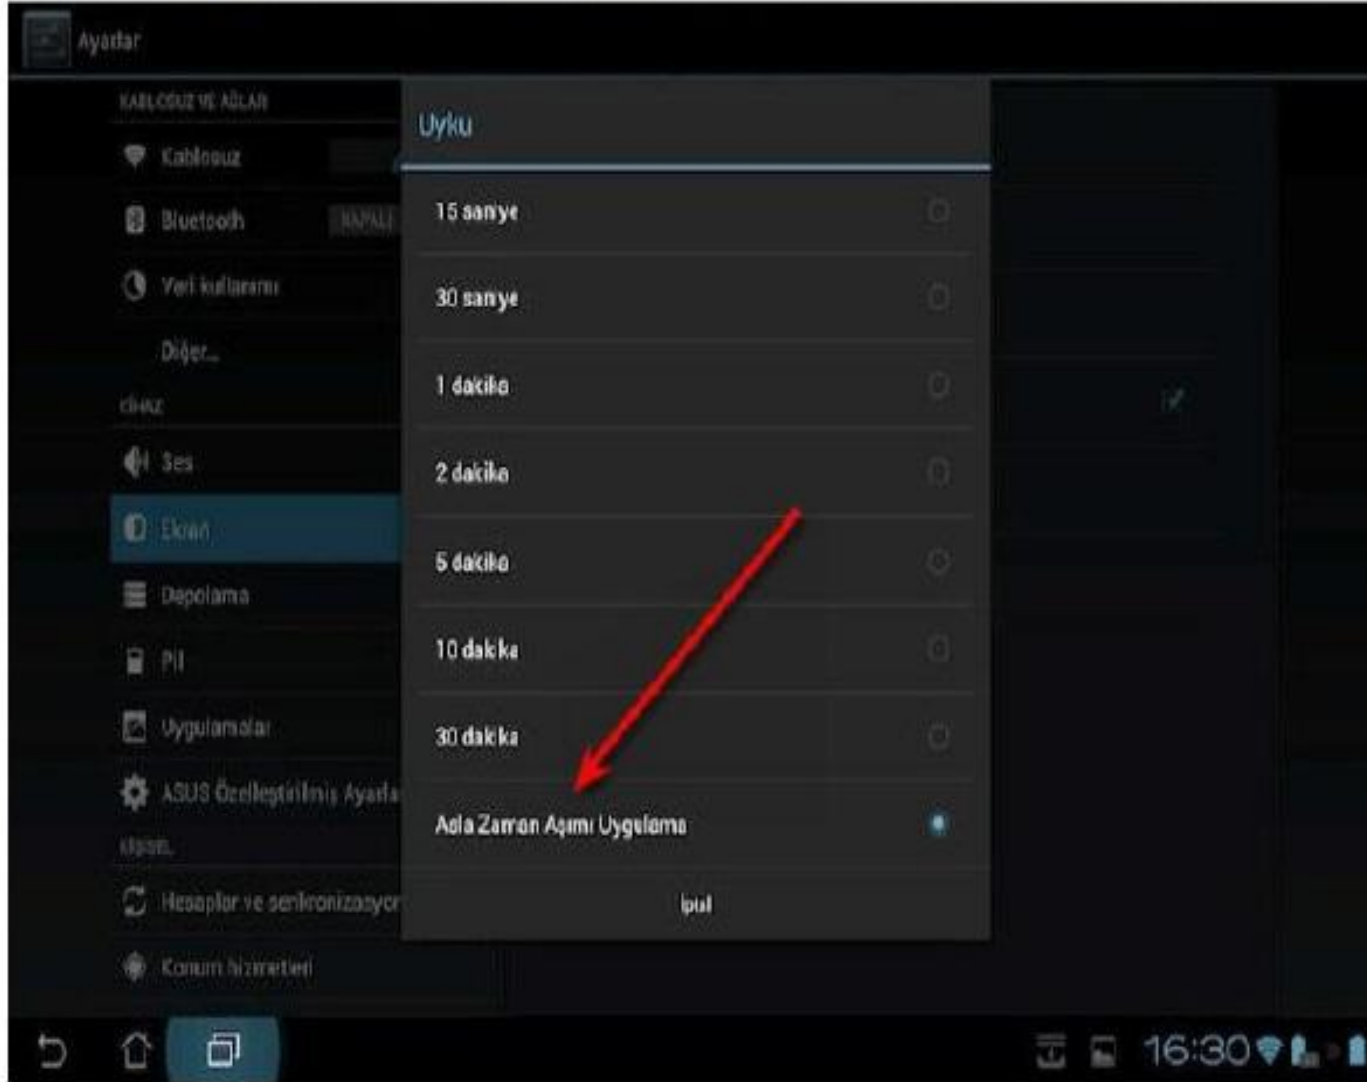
Ayarlar

KABLOSUZ VE AĞLAR

Kablosuz

Bluetooth KAPALI

Veri kullanımı

Diğer...

CİHAZ

Ses

Ekran

Depolama

Pil

Uygulamalar

ASUS Özelleştirilmiş Ayarla

KİŞİSEL

Hesaplar ve senkronizasyo

Konum hizmetleri

Uyku

15 saniye

30 saniye

1 dakika

2 dakika

5 dakika

10 dakika

30 dakika

Asla Zaman Aşımı Uygulama

İptal

16:30